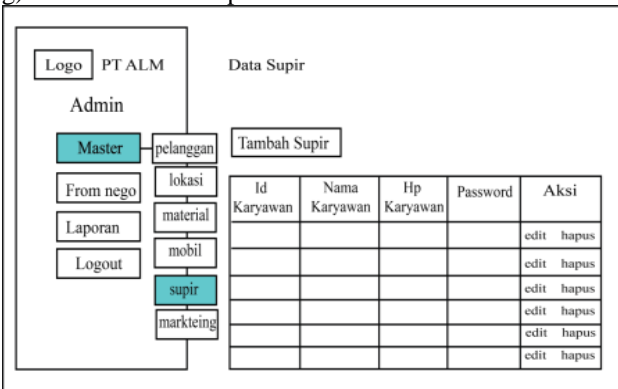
g) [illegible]

Logo PT ALM

Admin

Master

From nego

Laporan

Logout

pelanggan

lokasi

material

mobil

supir

markteing

Data Supir

Tambah Supir

| Id Karyawan | Nama Karyawan | Hp Karyawan | Password | Aksi |
|---|---|---|---|---|
| | | | | edit hapus |
| | | | | edit hapus |
| | | | | edit hapus |
| | | | | edit hapus |
| | | | | edit hapus |
| | | | | edit hapus |